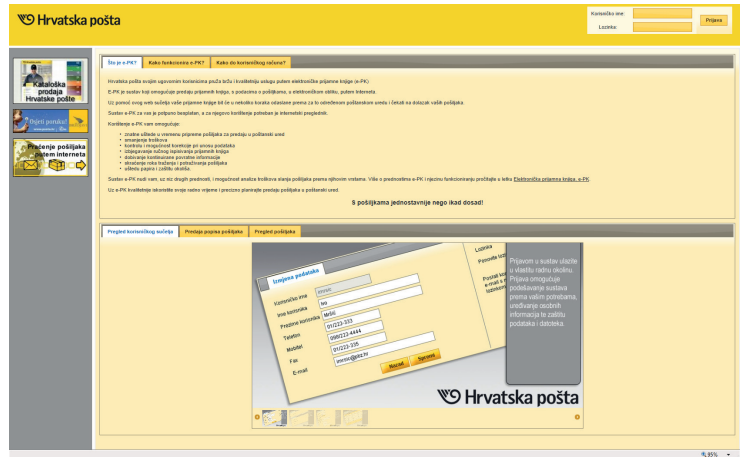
Hrvatska pošta

Korisničko ime:
Lozinka:
Prijava

Kataloška prodaja Hrvatske pošte

Pošalji poruku!

Praćenje pošiljaka putem interneta

Što je e-PK?
Kako funkcionira e-PK?
Kako do korisničkog računa?

Hrvatska pošta svojim ugovornim korisnicima pruža brzu i kvalitetnu uslugu putem elektroničke prijamne knjige (e-PK)

E-PK je sustav koji omogućuje predaju prijamnih knjiga, s podacima o pošiljkama, u elektroničkom obliku, putem Interneta.

Uz pomoć ovog web sučelja vaše prijamne knjige bit će u nekoliko koraka odaslane prema za to određenom poštanskom uredu i čekati na dolazak vaših pošiljaka.

Sustav e-PK za vas je potpuno besplatan, a za njegovo korištenje potreban je internetski preglednik.

Korištenje e-PK vam omogućuje:

- znatne uštede u vremenu pripreme pošiljaka za predaju u poštanski ured
- smanjenje troškova
- kontrolu i mogućnost korekcije pri unosu podataka
- izbjegavanje ručnog ispisivanja prijamnih knjiga
- dobivanje kontinuirane povratne informacije
- skraćenje roka traženja i potraživanja pošiljaka
- uštedu papira i zaštitu okoliša.

Sustav e-PK nudi vam, uz niz drugih prednosti, i mogućnost analize troškova slanja pošiljaka prema njihovim vrstama. Više o prednostima e-PK i njezinu funkcioniranju pročitajte u letku Elektronička prijamna knjiga, e-PK.

Uz e-PK kvalitetnije iskoristite svoje radno vrijeme i precizno planirajte predaju pošiljaka u poštanski ured.

S pošiljkama jednostavnije nego ikad dosad!

Pregled korisničkog sučelja
Predaja popisa pošiljaka
Pregled pošiljaka

Izmjena podataka
Korisničko ime
Ime korisnika
Prezime korisnika
Telefon
Mobitel
Fax
E-mail
ivo
Mršić
01/223-333
098/223-4444
01/223-335
imrsic@ibs.hr
Nazad
Spremi

Lozinka
Ponovite loz
Postoji kor
e-mail s
lozinkom

Prijavom u sustav ulazite u vlastitu radnu okolinu. Prijava omogućuje podešavanje sustava prema vašim potrebama, uređivanje osobnih informacija te zaštitu podataka i datoteka.

Hrvatska pošta

95%